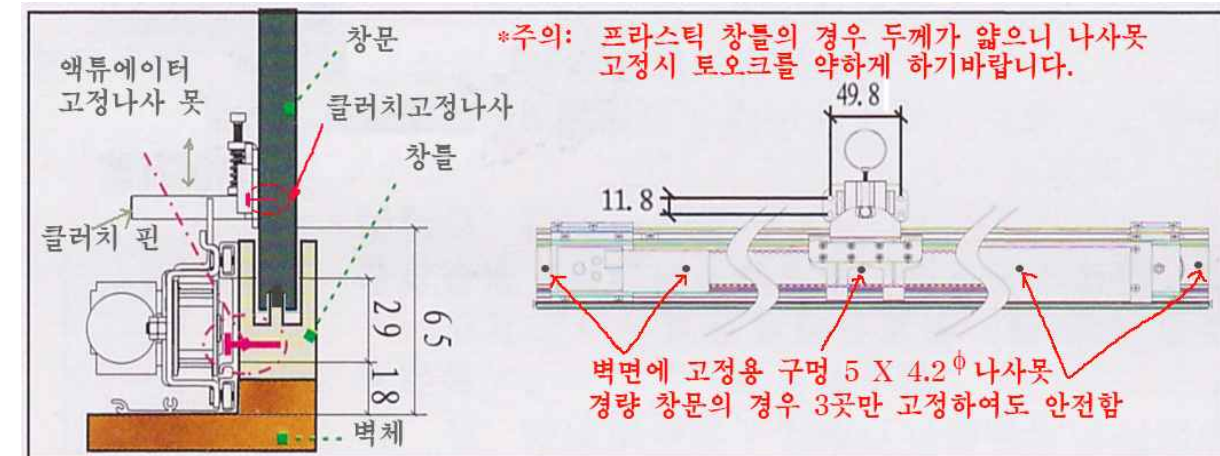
창문

액튜에이터 고정나사 못

클러치고정나사

창틀

클러치 핀

29

18

65

벽체

*주의: 프라스틱 창틀의 경우 두께가 얇으니 나사못 고정시 토오크를 약하게 하기바랍니다.

49.8

11.8

벽면에 고정용 구멍 5 X 4.2$^{\phi}$ 나사못
경량 창문의 경우 3곳만 고정하여도 안전함